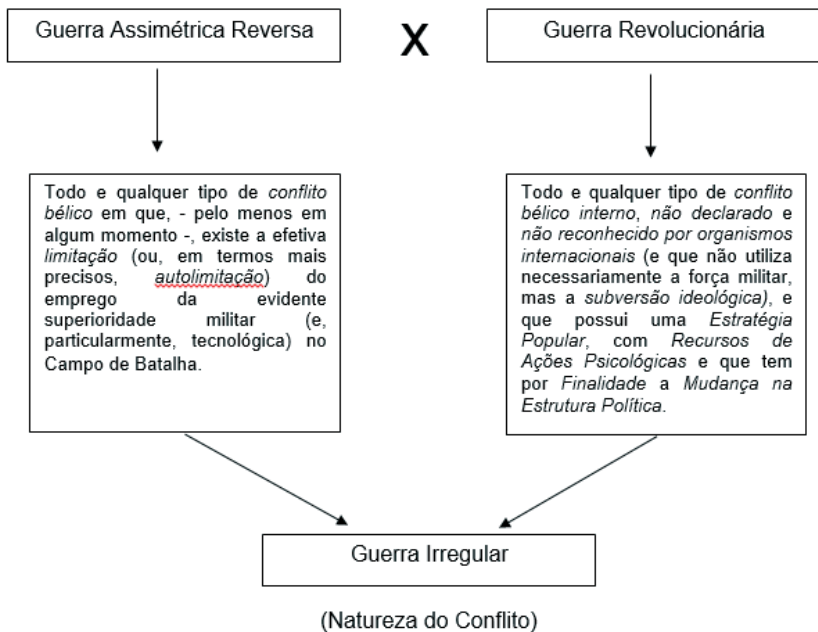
Guerra Assimétrica Reversa

X

Guerra Revolucionária

Todo e qualquer tipo de conflito bélico em que, - pelo menos em algum momento -, existe a efetiva limitação (ou, em termos mais precisos, autolimitação) do emprego da evidente superioridade militar (e, particularmente, tecnológica) no Campo de Batalha.

Todo e qualquer tipo de conflito bélico interno, não declarado e não reconhecido por organismos internacionais (e que não utiliza necessariamente a força militar, mas a subversão ideológica), e que possui uma Estratégia Popular, com Recursos de Ações Psicológicas e que tem por Finalidade a Mudança na Estrutura Política.

Guerra Irregular

(Natureza do Conflito)